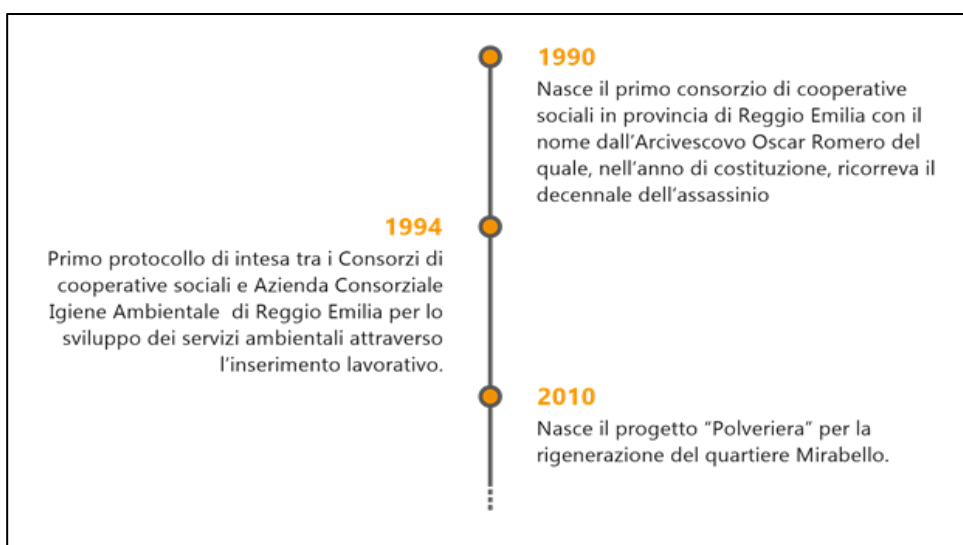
1990
Nasce il primo consorzio di cooperative sociali in provincia di Reggio Emilia con il nome dall'Arcivescovo Oscar Romero del quale, nell'anno di costituzione, ricorreva il decennale dell'assassinio

1994
Primo protocollo di intesa tra i Consorzi di cooperative sociali e Azienda Consorziale Igiene Ambientale di Reggio Emilia per lo sviluppo dei servizi ambientali attraverso l'inserimento lavorativo.

2010
Nasce il progetto "Polveriera" per la rigenerazione del quartiere Mirabello.